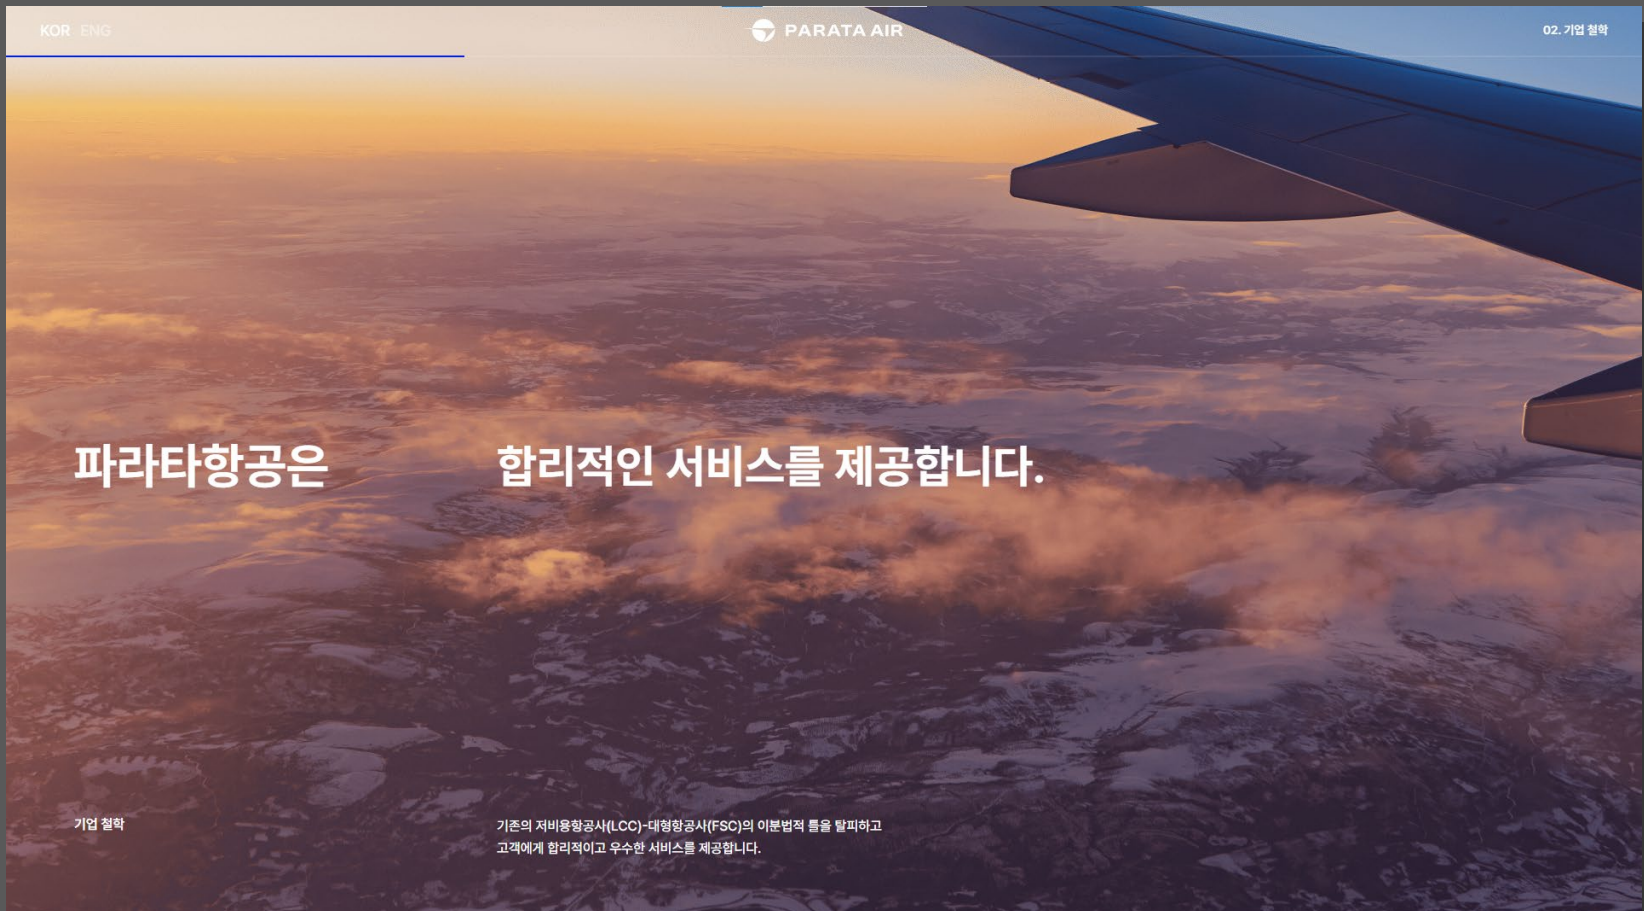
KOR ENG

PARATA AIR

02. 기업 철학

파라타항공은

합리적인 서비스를 제공합니다.

기업 철학

기존의 저비용항공사(LCC)-대형항공사(FSC)의 이분법적 틀을 탈피하고 고객에게 합리적이고 우수한 서비스를 제공합니다.